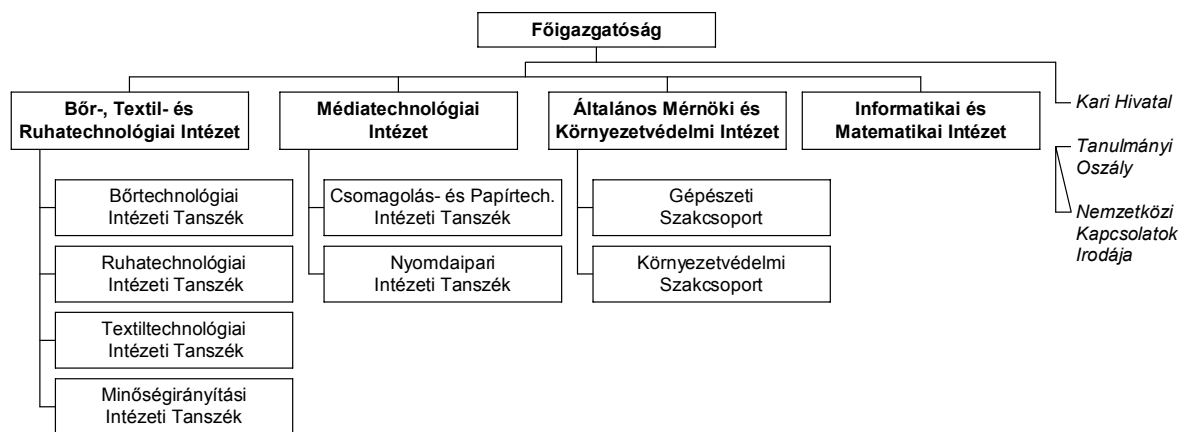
Főigazgatóság

Bőr-, Textil- és Ruhatechnológiai Intézet

Bőrtechnológiai Intézeti Tanszék

Ruhatechnológiai Intézeti Tanszék

Textiltechnológiai Intézeti Tanszék

Minőségirányítási Intézeti Tanszék

Médiatechnológiai Intézet

Csomagolás- és Papírtech. Intézeti Tanszék

Nyomdaipari Intézeti Tanszék

Általános Mérnöki és Környezetvédelmi Intézet

Gépészeti Szakcsoport

Környezetvédelmi Szakcsoport

Informatikai és Matematikai Intézet

Kari Hivatal

Tanulmányi Oszály

Nemzetközi Kapcsolatok Irodája